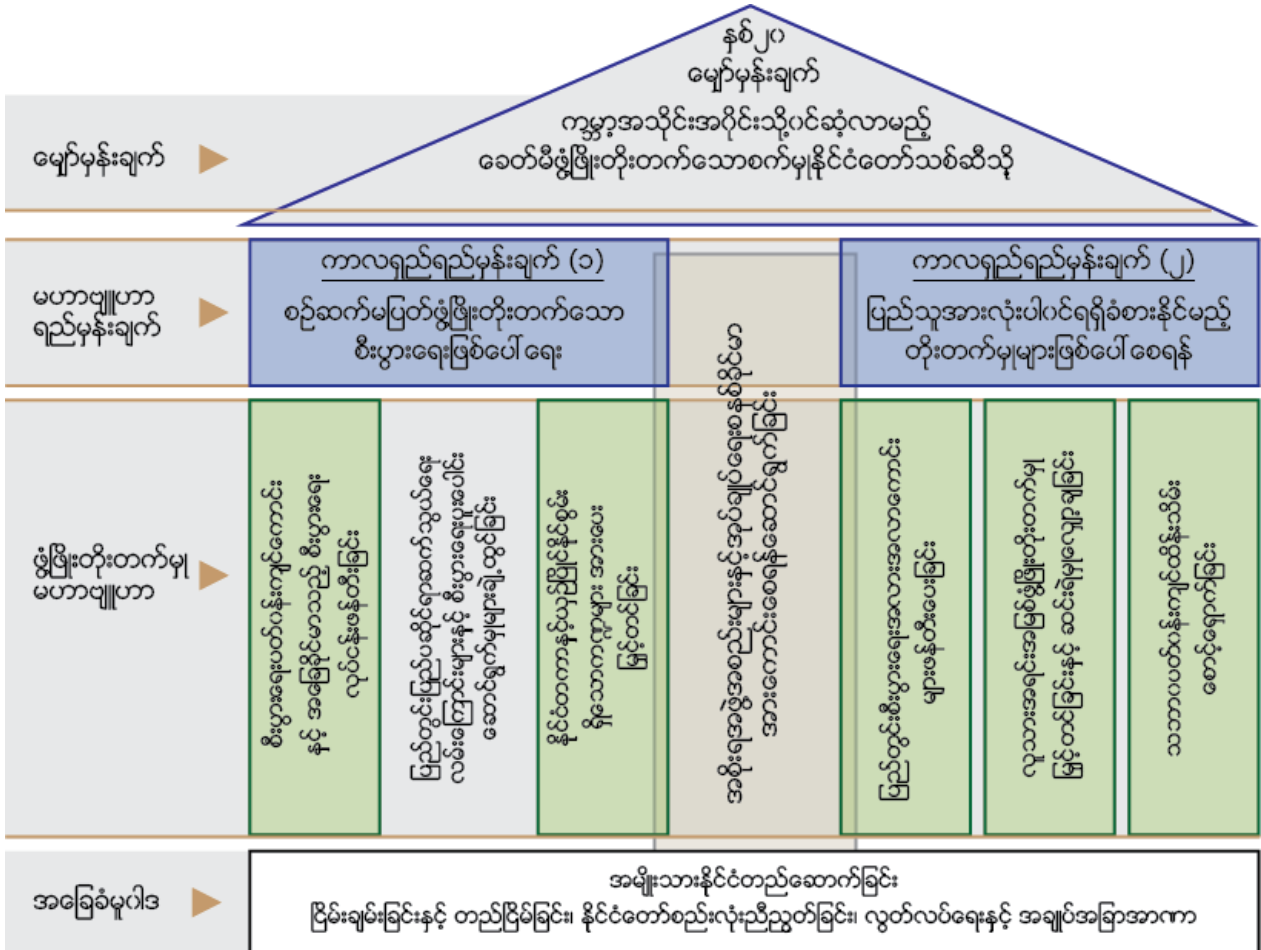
နှစ် ၂၀
မျှော်မှန်းချက်
ကမ္ဘာ့အသိုင်းအဝိုင်းသို့ဝင်ဆံ့လာမည့်
ခေတ်မီဖွံ့ဖြိုးတိုးတက်သောစက်မှုနိုင်ငံတော်သစ်ဆီသို့

မျှော်မှန်းချက်

မဟာဗျူဟာ ရည်မှန်းချက်

ကာလရှည်ရည်မှန်းချက် (၁)
စဉ်ဆက်မပြတ်ဖွံ့ဖြိုးတိုးတက်သော စီးပွားရေးဖြစ်ပေါ်ရေး

ကာလရှည်ရည်မှန်းချက် (၂)
ပြည်သူအားလုံးပါဝင်ရရှိခံစားနိုင်မည့် တိုးတက်မှုများဖြစ်ပေါ်စေရန်

ဖွံ့ဖြိုးတိုးတက်မှု မဟာဗျူဟာ

စီးပွားရေးတည်ငြိမ်မှုနှင့် ဘဏ္ဍာရေးကဏ္ဍ ခိုင်မာအားကောင်းစေရန်

ပြည်တွင်းပြည်ပရင်းနှီးမြှုပ်နှံမှုနှင့် ကုန်သွယ်ရေးအခွင့်အလမ်းများ ဖော်ဆောင်ခြင်း

နိုင်ငံတကာနှင့်ပြိုင်ဆိုင်နိုင်သော စက်မှုလုပ်ငန်းများ ဖြစ်ပေါ်စေခြင်း

အခြေခံအဆောက်အအုံများ ဖွံ့ဖြိုးတိုးတက်စေရေး

ပြည်သူတို့၏ စီးပွားရေးအခွင့်အလမ်းများ တိုးမြှင့်ခြင်း

လူ့စွမ်းအားအရင်းအမြစ်များ ဖွံ့ဖြိုးတိုးတက်စေခြင်း

လူမှုဖူလုံရေး ဖော်ဆောင်ခြင်း

အခြေခံမူဝါဒ

အမျိုးသားနိုင်ငံတည်ဆောက်ခြင်း
ငြိမ်းချမ်းခြင်းနှင့် တည်ငြိမ်ခြင်း၊ နိုင်ငံတော်စည်းလုံးညီညွတ်ခြင်း၊ လွတ်လပ်ရေးနှင့် အချုပ်အခြာအာဏာ